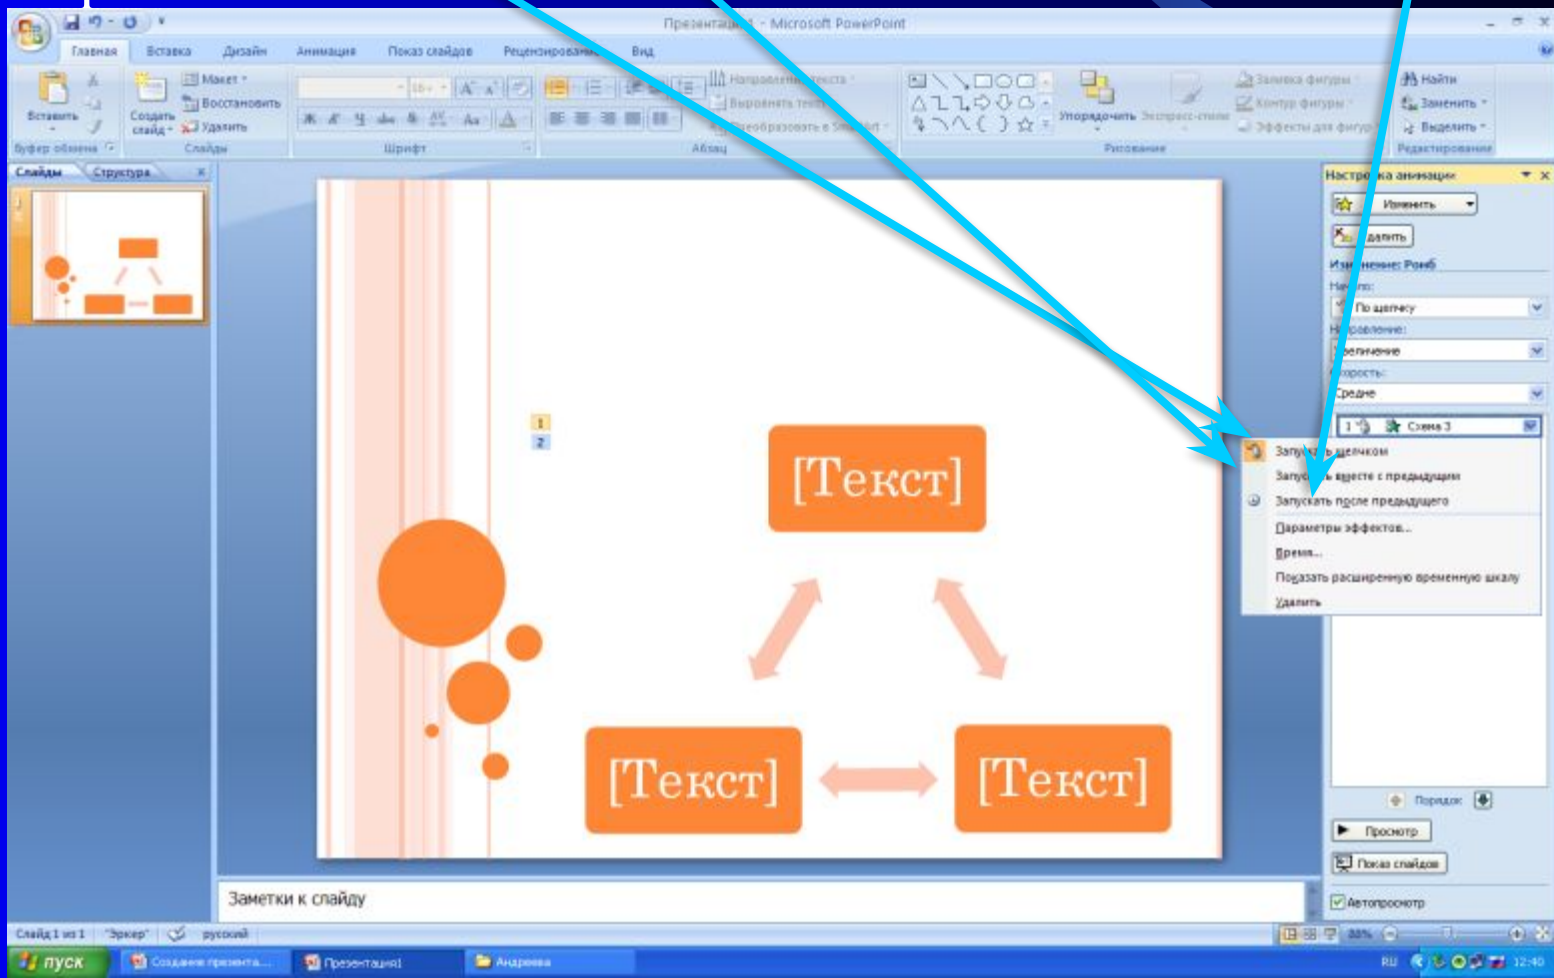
Презентация1 - Microsoft PowerPoint

Главная Вставка Дизайн Анимация Показ слайдов Рецензирование Вид

Вставить Создать слайд Макет Восстановить Удалить Направление текста Выровнять текст Преобразовать в SmartArt Упорядочить Экспресс-стили Заливка фигуры Контур фигуры Эффекты для фигур Найти Заменить Выделить

Буфер обмена Слайды Шрифт Абзац Рисование Редактирование

Слайды Структура

Настройка анимации

Изменить

Удалить

Изменение: Ромб

Начало:

По щелчку

Направление:

Увеличение

Скорость:

Средне

1 Схема 3

Запускать щелчком

Запускать вместе с предыдущим

Запускать после предыдущего

Параметры эффектов...

Время...

Показать расширенную временную шкалу

Удалить

1

2

[Текст]

[Текст]

[Текст]

Порядок

Просмотр

Показ слайдов

Автопросмотр

Заметки к слайду

Слайд 1 из 1 "Эркер" русский 88%

пуск Создание презента... Презентация1 Андреева RU 12:40